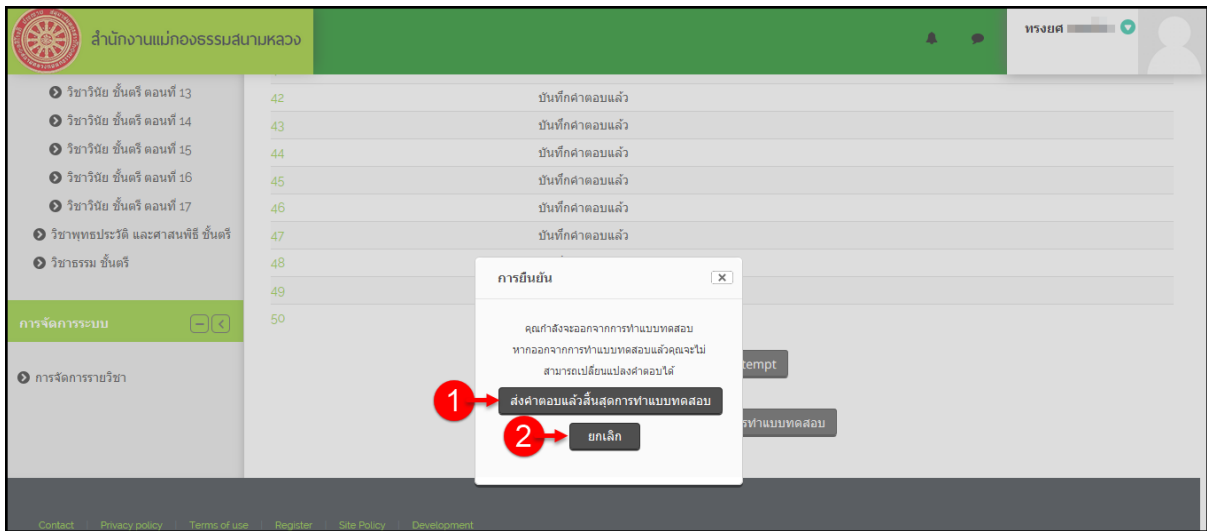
สำนักงานแม่กองธรรมสนามหลวง

ทรงยศ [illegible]

วิชาวินัย ชั้นตรี ตอนที่ 13
วิชาวินัย ชั้นตรี ตอนที่ 14
วิชาวินัย ชั้นตรี ตอนที่ 15
วิชาวินัย ชั้นตรี ตอนที่ 16
วิชาวินัย ชั้นตรี ตอนที่ 17
วิชาพุทธประวัติ และศาสนพิธี ชั้นตรี
วิชาธรรม ชั้นตรี

การจัดการระบบ

การจัดการรายวิชา

| | |
|---|---|
| 42 | บันทึกคำตอบแล้ว |
| 43 | บันทึกคำตอบแล้ว |
| 44 | บันทึกคำตอบแล้ว |
| 45 | บันทึกคำตอบแล้ว |
| 46 | บันทึกคำตอบแล้ว |
| 47 | บันทึกคำตอบแล้ว |
| 48 | |
| 49 | |
| 50 | |

การยืนยัน

คุณกำลังจะออกจากการทำแบบทดสอบ หากออกจากการทำแบบทดสอบแล้วคุณจะไม่สามารถเปลี่ยนแปลงคำตอบได้

1 ส่งคำตอบแล้วสิ้นสุดการทำแบบทดสอบ

2 ยกเลิก

tempt

รทำแบบทดสอบ

Contact | Privacy policy | Terms of use | Register | Site Policy | Development